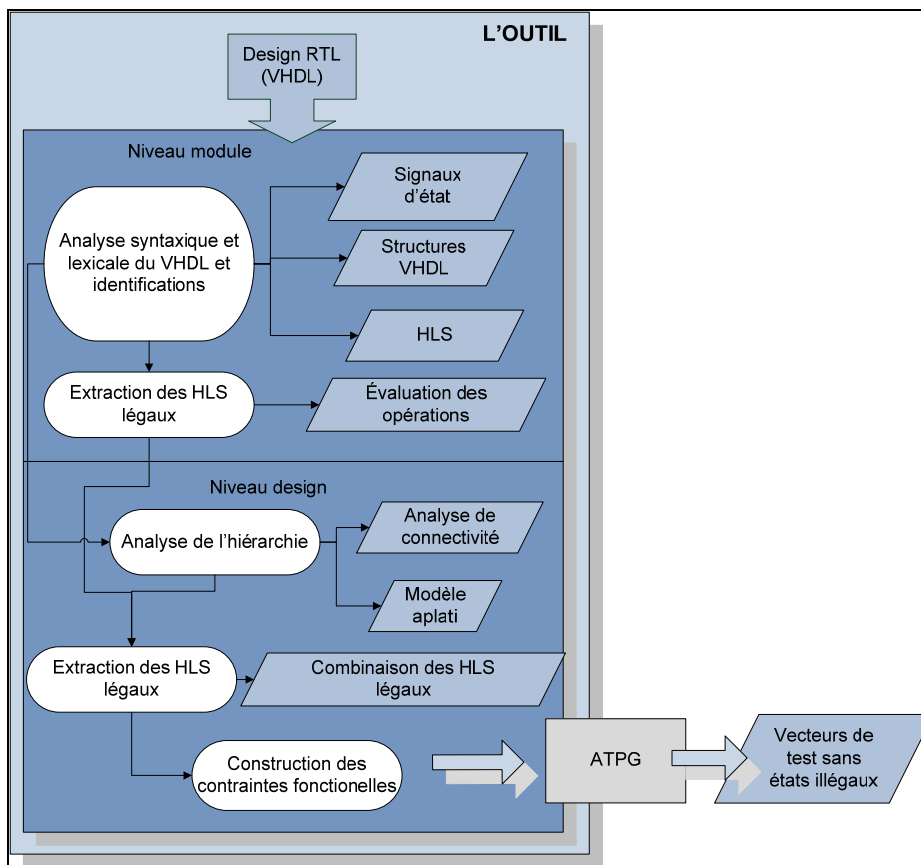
L’OUTIL

Design RTL (VHDL)

Niveau module

Analyse syntaxique et lexicale du VHDL et identifications

Signaux d’état

Structures VHDL

HLS

Extraction des HLS légaux

Évaluation des opérations

Niveau design

Analyse de l’hiérarchie

Analyse de connectivité

Modèle aplati

Extraction des HLS légaux

Combinaison des HLS légaux

Construction des contraintes fonctionelles

ATPG

Vecteurs de test sans états illégaux